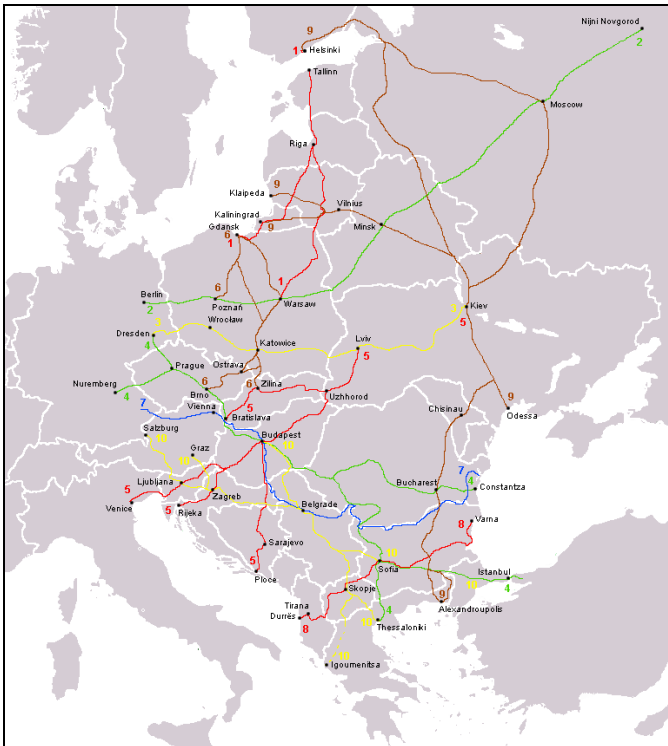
9
1 Helsinki
Nijni Novgorod
2
Tallinn
Moscow
Riga
9
Klaipeda
Vilnius
Kaliningrad
Gdansk
6
1
9
Minsk
1
6
Berlin
2
Poznań
Warsaw
3
Kiev
5
Wrocław
3
Dresden
4
Prague
Katowice
Lviv
5
Ostrava
Nuremberg
4
6
6
Zilina
Brno
Uzhhorod
7
Vienna
Bratislava
5
9
Odessa
Chisinau
Salzburg
10
Budapest
Graz
10
7
4
Bucharest
Constantza
5
Ljubljana
Zagreb
Venice
5
Rijeka
Belgrade
8
Varna
Sarajevo
10
Sofia
Istanbul
10
4
5
Ploce
Skopje
9
Alexandroupolis
Tirana
4
Durrës
8
10
Thessaloniki
10
Igoumenitsa